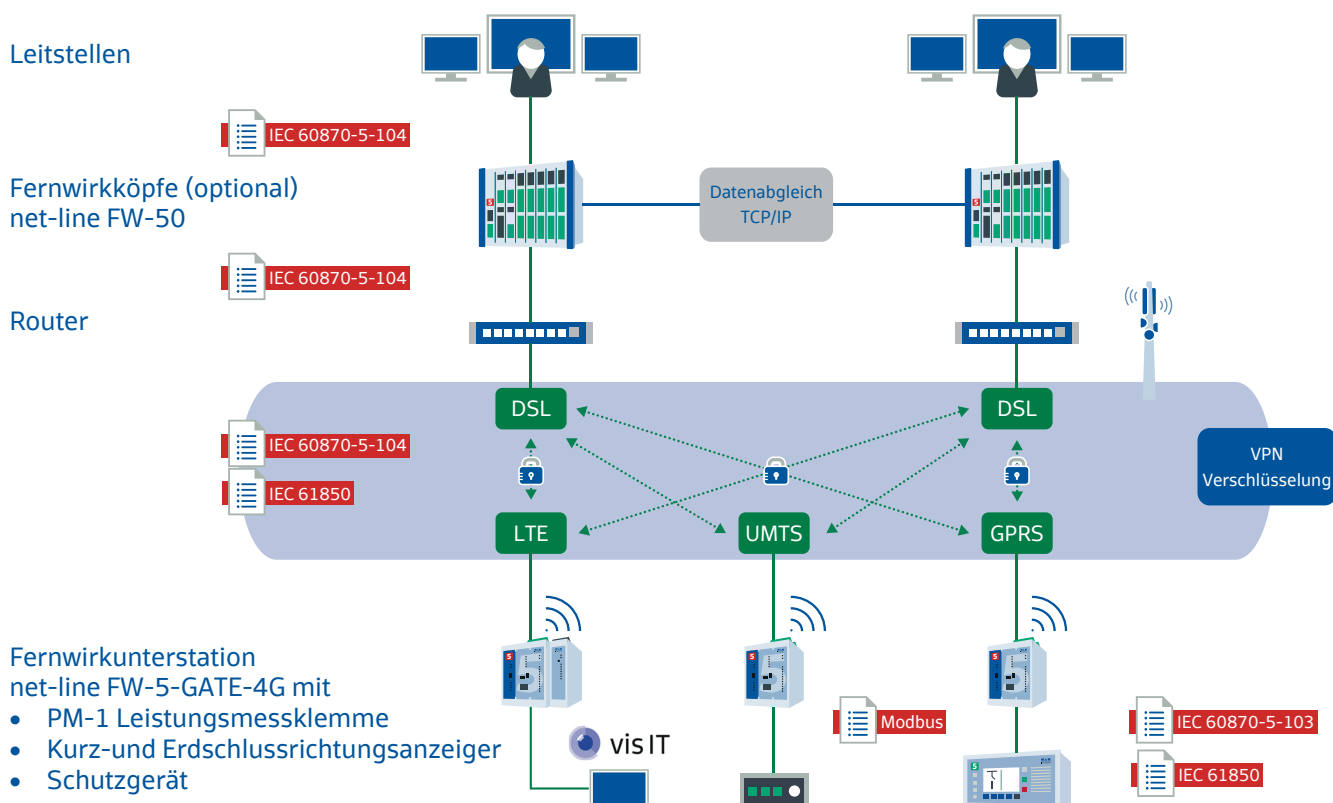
Leitstellen

IEC 60870-5-104

Fernwirkköpfe (optional)
net-line FW-50

Datenabgleich
TCP/IP

IEC 60870-5-104

Router

DSL

DSL

IEC 60870-5-104

IEC 61850

VPN
Verschlüsselung

LTE

UMTS

GPRS

Fernwirkunterstation
net-line FW-5-GATE-4G mit
• PM-1 Leistungsmessklemme
• Kurz-und Erdschlussrichtungsanzeiger
• Schutzgerät

vis IT

Modbus

IEC 60870-5-103

IEC 61850